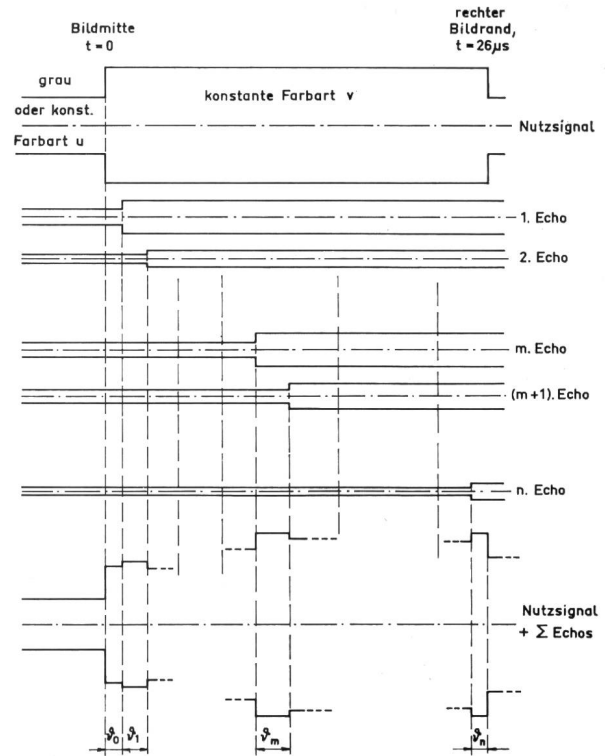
Bildmitte
t = 0

rechter
Bildrand,
t = 26μs

grau
oder konst.
Farbart u

konstante Farbart v

Nutzsignal

1. Echo

2. Echo

m. Echo

(m+1). Echo

n. Echo

Nutzsignal
+ $\Sigma$ Echos

$\vartheta_0$ $\vartheta_1$ $\vartheta_m$ $\vartheta_n$